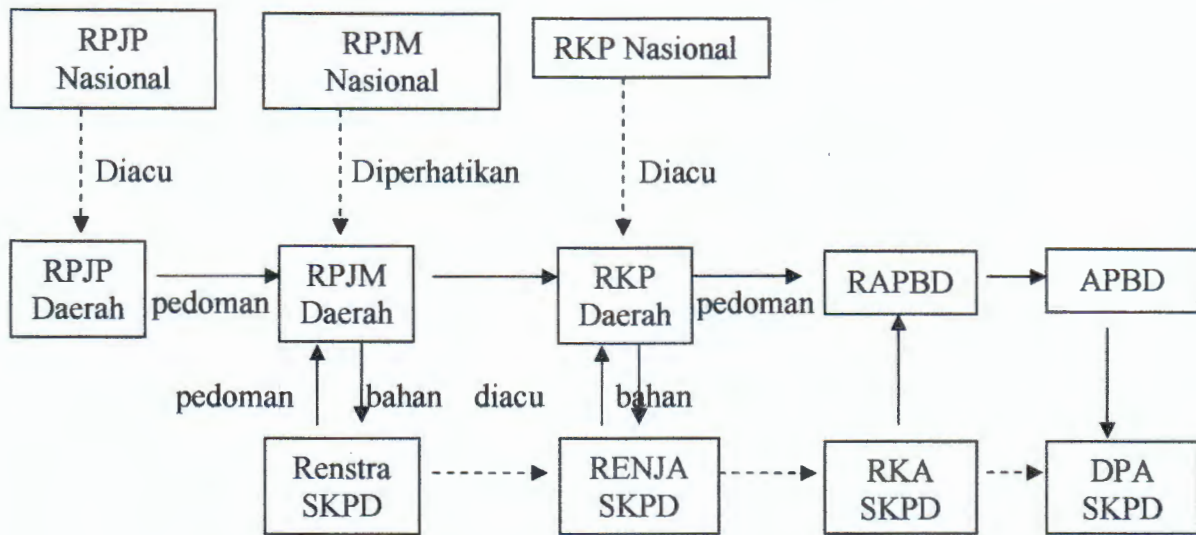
RPJP Nasional

RPJM Nasional

RKP Nasional

Diacu

Diperhatikan

Diacu

RPJP Daerah

pedoman

RPJM Daerah

RKP Daerah

pedoman

RAPBD

APBD

pedoman

bahan

diacu

bahan

Renstra SKPD

RENJA SKPD

RKA SKPD

DPA SKPD